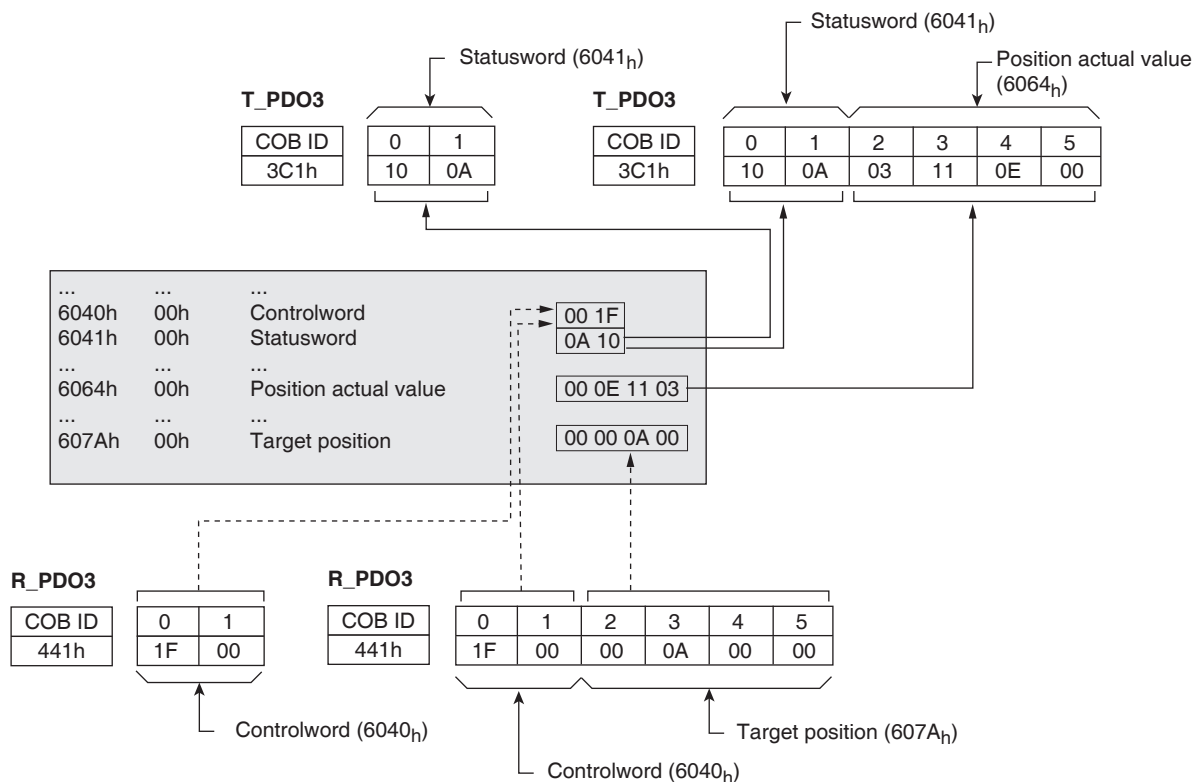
Statusword ($6041_h$)

Statusword ($6041_h$)

Position actual value ($6064_h$)

T_PDO3

| COB ID |
|---|
| 3C1h |

| 0 | 1 |
|---|---|
| 10 | 0A |

T_PDO3

| COB ID |
|---|
| 3C1h |

| 0 | 1 | 2 | 3 | 4 | 5 |
|---|---|---|---|---|---|
| 10 | 0A | 03 | 11 | 0E | 00 |

| | | | |
|---|---|---|---|
| ... | ... | ... | |
| 6040h | 00h | Controlword | 00 1F |
| 6041h | 00h | Statusword | 0A 10 |
| ... | ... | ... | |
| 6064h | 00h | Position actual value | 00 0E 11 03 |
| ... | ... | ... | |
| 607Ah | 00h | Target position | 00 00 0A 00 |

R_PDO3

| COB ID |
|---|
| 441h |

| 0 | 1 |
|---|---|
| 1F | 00 |

R_PDO3

| COB ID |
|---|
| 441h |

| 0 | 1 | 2 | 3 | 4 | 5 |
|---|---|---|---|---|---|
| 1F | 00 | 00 | 0A | 00 | 00 |

Controlword ($6040_h$)

Target position ($607A_h$)

Controlword ($6040_h$)